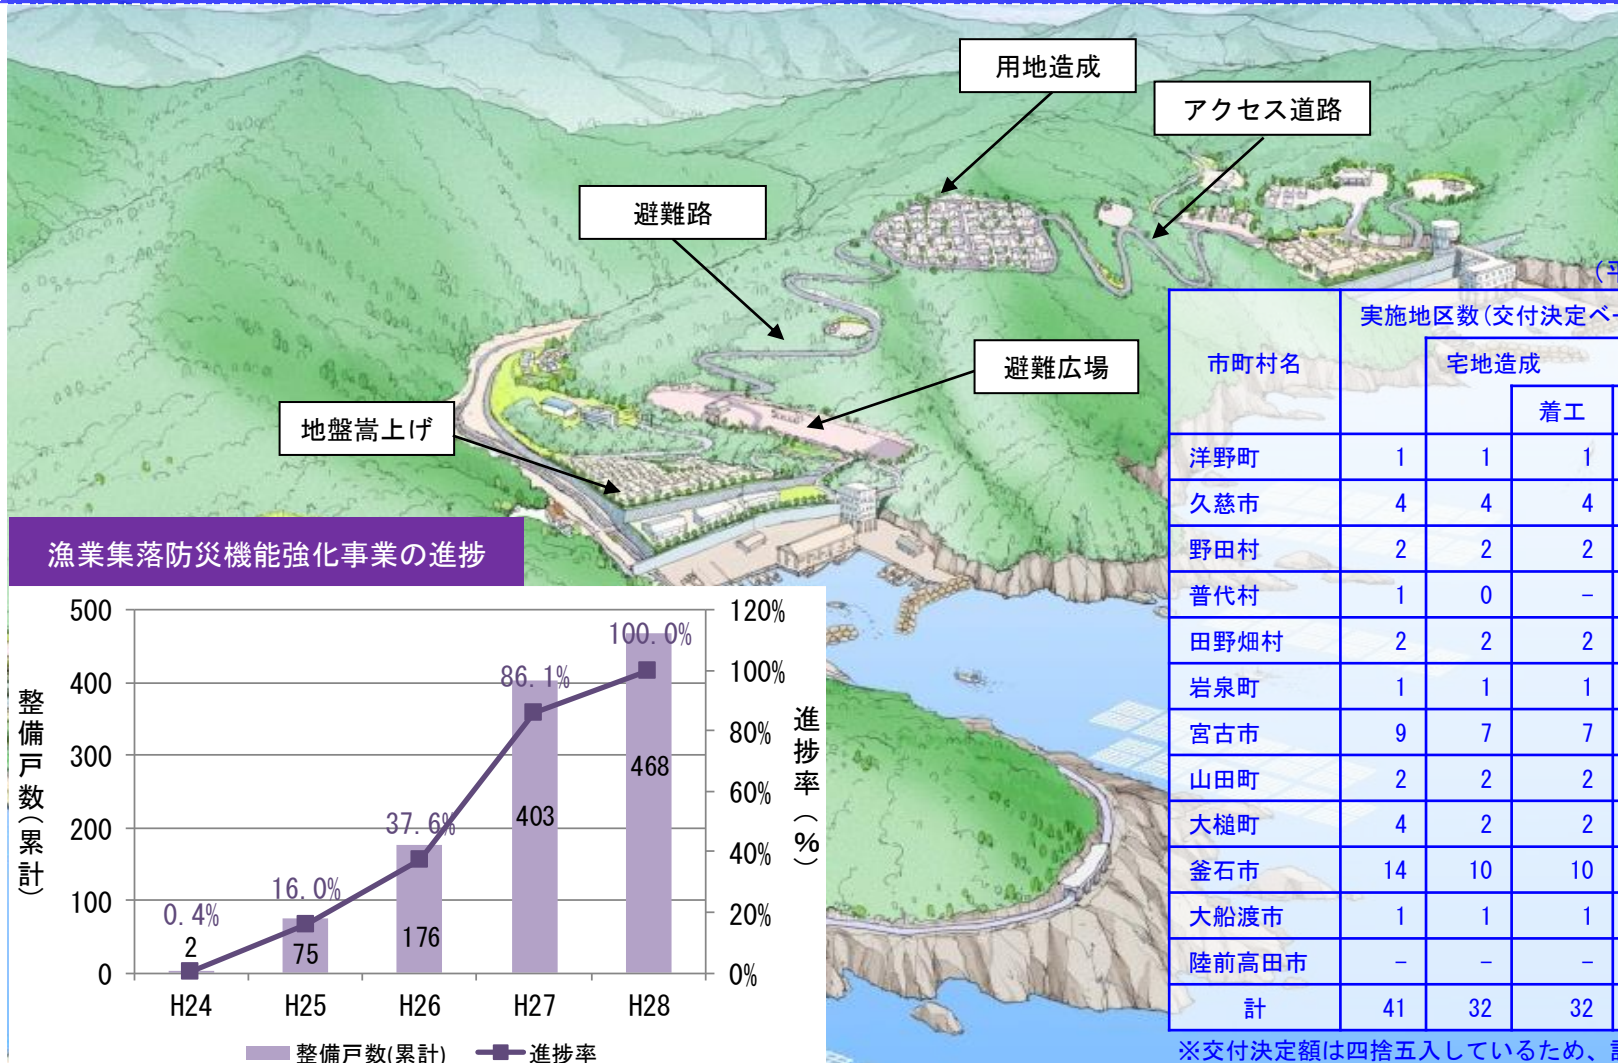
用地造成
アクセス道路
避難路
避難広場
地盤嵩上げ

漁業集落防災機能強化事業の進捗

| | H24 | H25 | H26 | H27 | H28 |
|---|---|---|---|---|---|
| 整備戸数(累計) | 2 | 75 | 176 | 403 | 468 |
| 進捗率 | 0.4% | 16.0% | 37.6% | 86.1% | 100.0% |

500
400
300
200
100
0
整備戸数(累計)
120%
100%
80%
60%
40%
20%
0%
進捗率(%)
整備戸数(累計)
進捗率

(平

| 市町村名 | 実施地区数(交付決定ベー | 宅地造成 | 着工 |
|---|---|---|---|
| 洋野町 | 1 | 1 | 1 |
| 久慈市 | 4 | 4 | 4 |
| 野田村 | 2 | 2 | 2 |
| 普代村 | 1 | 0 | − |
| 田野畑村 | 2 | 2 | 2 |
| 岩泉町 | 1 | 1 | 1 |
| 宮古市 | 9 | 7 | 7 |
| 山田町 | 2 | 2 | 2 |
| 大槌町 | 4 | 2 | 2 |
| 釜石市 | 14 | 10 | 10 |
| 大船渡市 | 1 | 1 | 1 |
| 陸前高田市 | − | − | − |
| 計 | 41 | 32 | 32 |

※交付決定額は四捨五入しているため、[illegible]